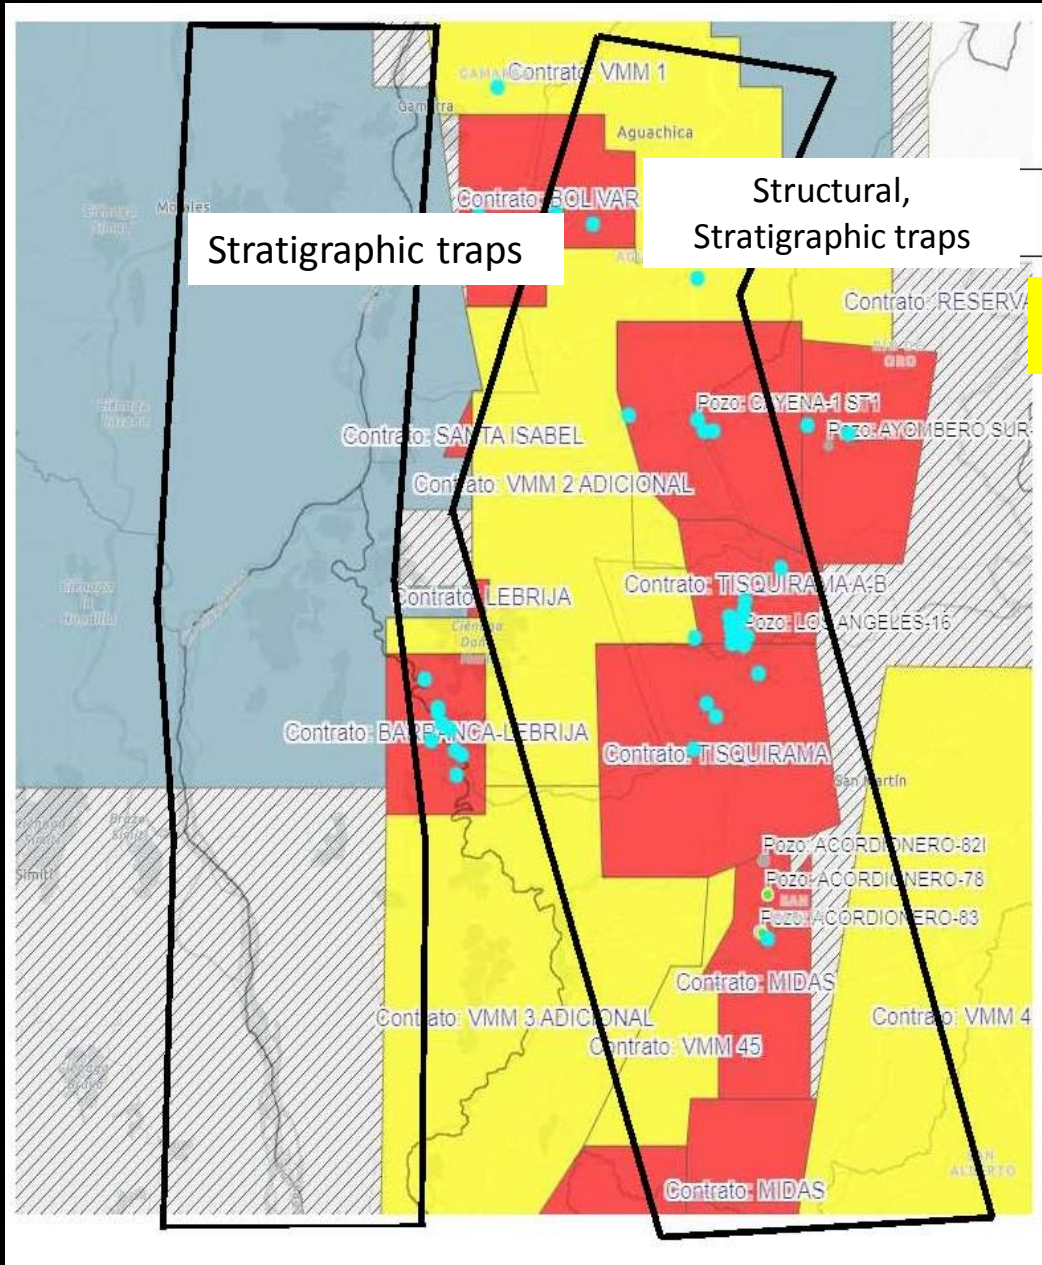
Contrato: VMM 1
Gamarra
Aguachica
Contrato: BOLIVAR
Morales
Stratigraphic traps
Structural, Stratigraphic traps
Contrato: RESERVA
Pozo: CAYENA-1 ST1
Pozo: AYOMBERO SUR
Contrato: SANTA ISABEL
Contrato: VMM 2 ADICIONAL
Contrato: TISQUIRAMA A-B
Contrato: LEBRIJA
Pozo: LOS ANGELES-16
Contrato: BARRANCA-LEBRIJA
Contrato: TISQUIRAMA
San Martín
Simití
Pozo: ACORDIONERO-82I
Pozo: ACORDIONERO-78
Pozo: ACORDIONERO-83
Contrato: MIDAS
Contrato: VMM 3 ADICIONAL
Contrato: VMM 4
Contrato: VMM 45
Contrato: MIDAS
San Alberto